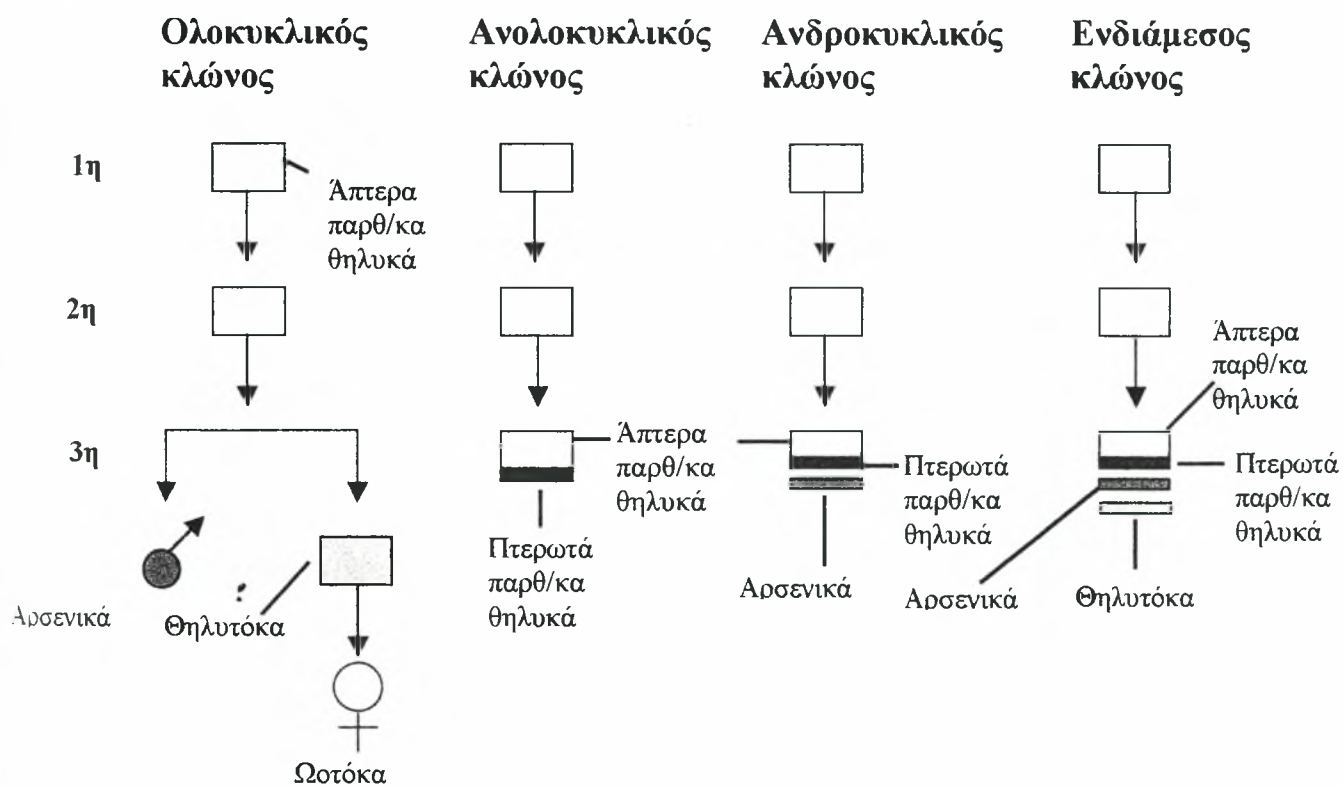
Ολοκυκλικός κλώνος

Ανολοκυκλικός κλώνος

Ανδροκυκλικός κλώνος

Ενδιάμεσος κλώνος

1η

2η

3η

Άπτερα παρθ/κα θηλυκά

Αρσενικά

Θηλυτόκα

Ωοτόκα

Άπτερα παρθ/κα θηλυκά

Πτερωτά παρθ/κα θηλυκά

Πτερωτά παρθ/κα θηλυκά

Αρσενικά

Άπτερα παρθ/κα θηλυκά

Πτερωτά παρθ/κα θηλυκά

Αρσενικά

Θηλυτόκα